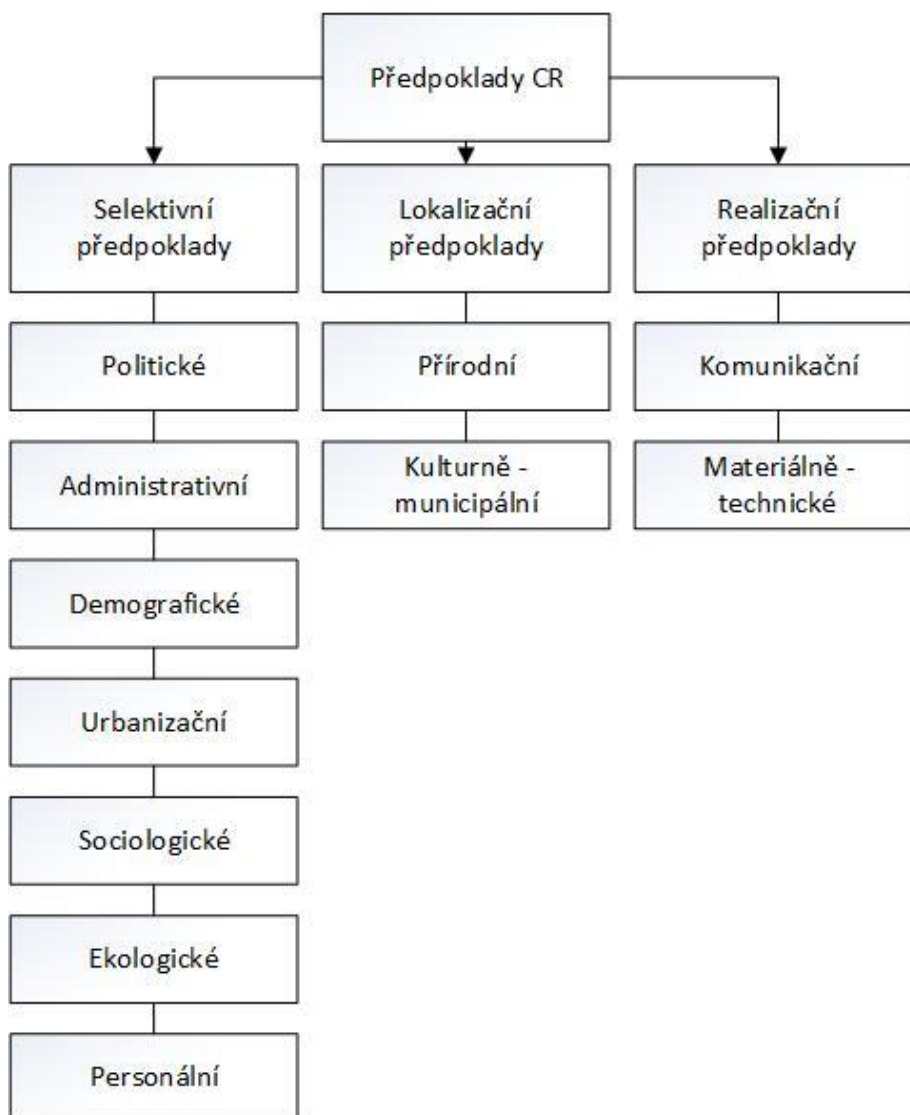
Předpoklady CR

Selektivní předpoklady

Politické

Administrativní

Demografické

Urbanizační

Sociologické

Ekologické

Personální

Lokalizační předpoklady

Přírodní

Kulturně - municipální

Realizační předpoklady

Komunikační

Materiálně - technické